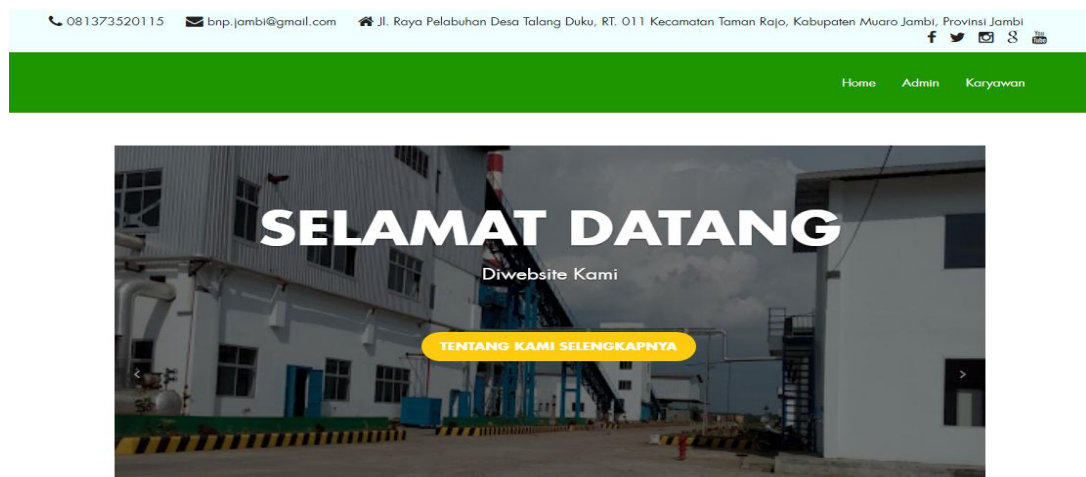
081373520115 bnp.jambi@gmail.com Jl. Raya Pelabuhan Desa Talang Duku, RT. 011 Kecamatan Taman Rajo, Kabupaten Muaro Jambi, Provinsi Jambi

You Tube

Home Admin Karyawan

SELAMAT DATANG

Diwebsite Kami

TENTANG KAMI SELENGKAPNYA

‹ ›